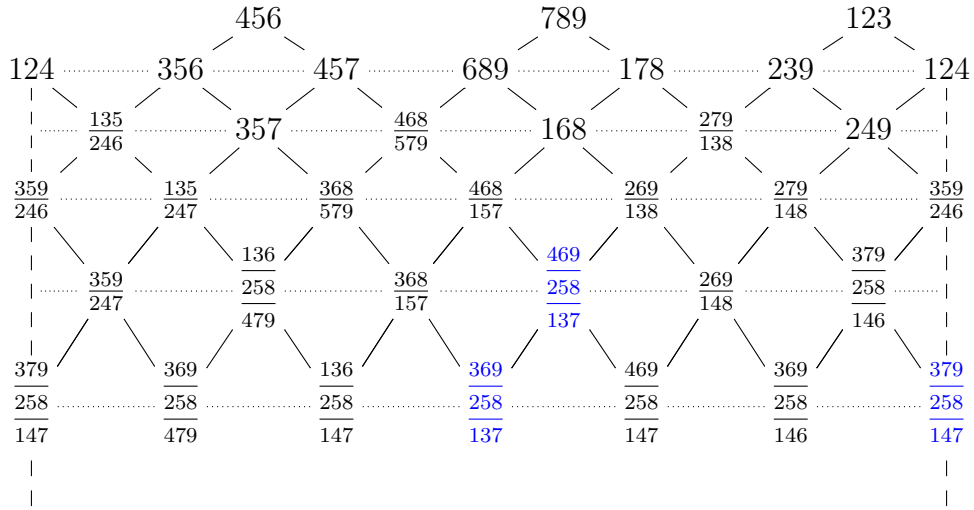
456 789 123

124 356 457 689 178 239 124

$\frac{135}{246}$ 357 $\frac{468}{579}$ 168 $\frac{279}{138}$ 249

$\frac{359}{246}$ $\frac{135}{247}$ $\frac{368}{579}$ $\frac{468}{157}$ $\frac{269}{138}$ $\frac{279}{148}$ $\frac{359}{246}$

$\frac{359}{247}$ $\frac{136}{\frac{258}{479}}$ $\frac{368}{157}$ $\frac{469}{\frac{258}{137}}$ $\frac{269}{148}$ $\frac{379}{\frac{258}{146}}$

$\frac{379}{\frac{258}{147}}$ $\frac{369}{\frac{258}{479}}$ $\frac{136}{\frac{258}{147}}$ $\frac{369}{\frac{258}{137}}$ $\frac{469}{\frac{258}{147}}$ $\frac{369}{\frac{258}{146}}$ $\frac{379}{\frac{258}{147}}$